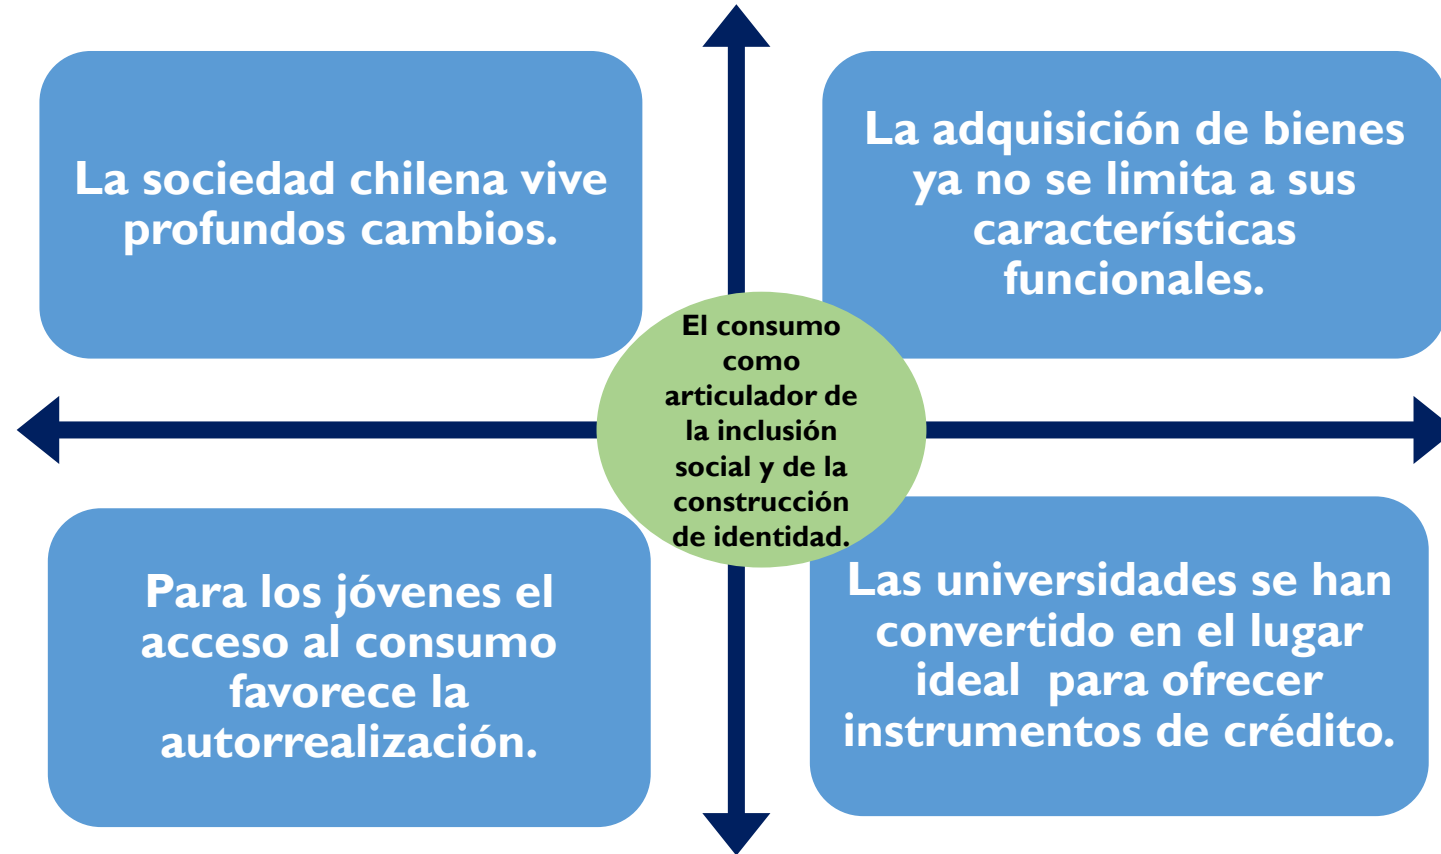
La sociedad chilena vive profundos cambios.

La adquisición de bienes ya no se limita a sus características funcionales.

El consumo como articulador de la inclusión social y de la construcción de identidad.

Para los jóvenes el acceso al consumo favorece la autorrealización.

Las universidades se han convertido en el lugar ideal para ofrecer instrumentos de crédito.